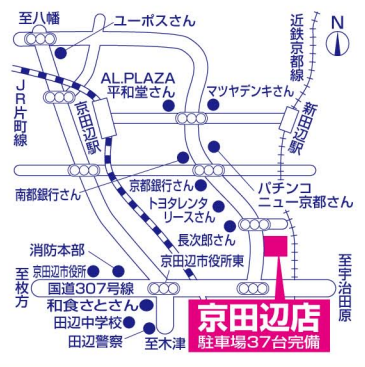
至八幡
ユーポスさん
N
近鉄京都線
JR片町線
京田辺駅
AL.PLAZA
平和堂さん
マツヤデンキさん
新田辺駅
南都銀行さん
京都銀行さん
トヨタレンタリースさん
パチンコ
ニュー京都さん
長次郎さん
京田辺市役所東
消防本部
京田辺市役所
至枚方
国道307号線
和食さとさん
田辺中学校
田辺警察
至木津
至宇治田原
京田辺店
駐車場37台完備